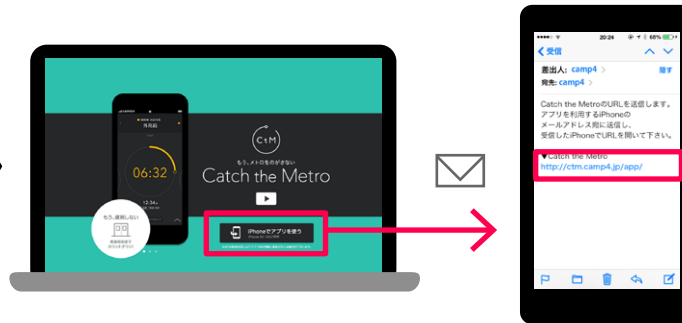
CtM

もう、メトロをのがさない

Catch the Metro

06:32

12:34

もう、遅刻しない

iPhoneでアプリを使う

20:24

68%

< 受信

差出人: camp4

隠す

宛先: camp4

Catch the MetroのURLを送信します。
アプリを利用するiPhoneの
メールアドレス宛に送信し、
受信したiPhoneでURLを開いて下さい。

▼Catch the Metro
http://ctm.camp4.jp/app/